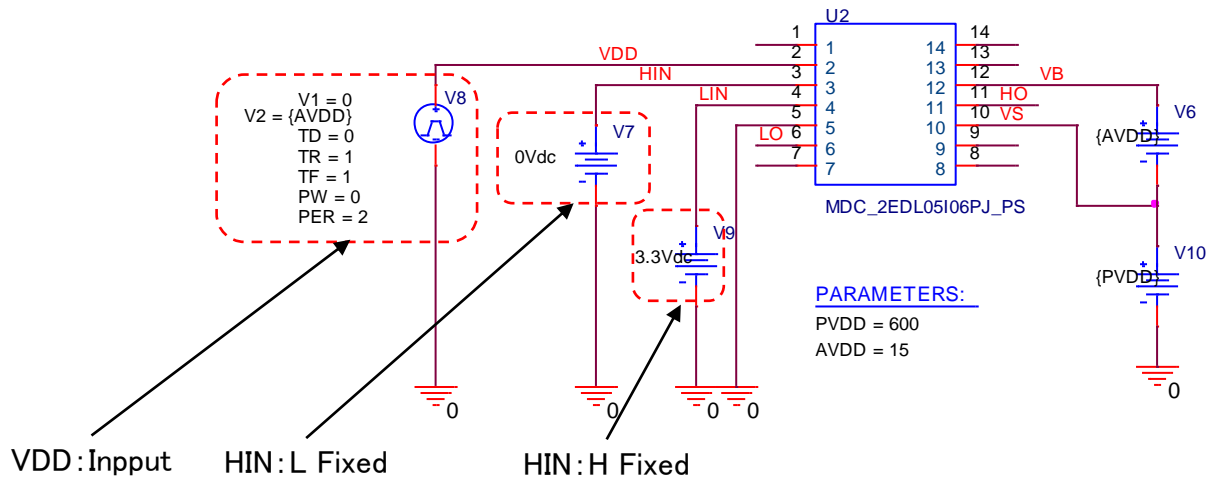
U2

1 1
2 2
3 3
4 4
5 5
6 6
7 7

14 14
13 13
12 12
11 11
10 10
9 9
8 8

VDD
HIN
LIN
LO
VB
HO
VS

V8
V1 = 0
V2 = {AVDD}
TD = 0
TR = 1
TF = 1
PW = 0
PER = 2

V7
0Vdc

V9
3.3Vdc

V6
{AVDD}

V10
{PVDD}

MDC_2EDL05I06PJ_PS

PARAMETERS:
PVDD = 600
AVDD = 15

0
0
0
0
0

VDD:Inpput
HIN:L Fixed
HIN:H Fixed